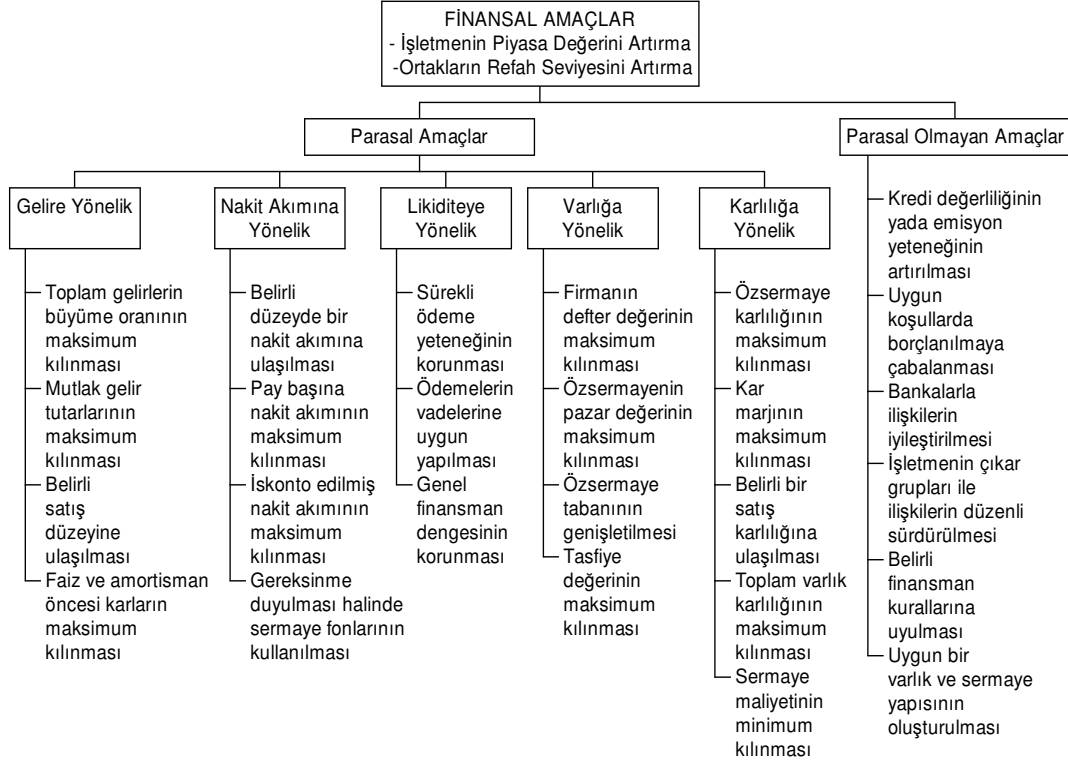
FİNANSAL AMAÇLAR
- İşletmenin Piyasa Değerini Artırma
-Ortakların Refah Seviyesini Artırma

Parasal Amaçlar

Parasal Olmayan Amaçlar

Gelire Yönelik

Toplam gelirlerin büyüme oranının maksimum kılınması
Mutlak gelir tutarlarının maksimum kılınması
Belirli satış düzeyine ulaşılması
Faiz ve amortisman öncesi karların maksimum kılınması

Nakit Akımına Yönelik

Belirli düzeyde bir nakit akımına ulaşılması
Pay başına nakit akımının maksimum kılınması
İskonto edilmiş nakit akımının maksimum kılınması
Gereksinme duyulması halinde sermaye fonlarının kullanılması

Likiditeye Yönelik

Sürekli ödeme yeteneğinin korunması
Ödemelerin vadelerine uygun yapılması
Genel finansman dengesinin korunması

Varlığa Yönelik

Firmanın defter değerinin maksimum kılınması
Özsermayenin pazar değerinin maksimum kılınması
Özsermaye tabanının genişletilmesi
Tasfiye değerinin maksimum kılınması

Karlılığa Yönelik

Özsermaye karlılığının maksimum kılınması
Kar marjının maksimum kılınması
Belirli bir satış karlılığına ulaşılması
Toplam varlık karlılığının maksimum kılınması
Sermaye maliyetinin minimum kılınması

Kredi değerliliğinin yada emisyon yeteneğinin artırılması
Uygun koşullarda borçlanılmaya çabalanması
Bankalarla ilişkilerin iyileştirilmesi
İşletmenin çıkar grupları ile ilişkilerin düzenli sürdürülmesi
Belirli finansman kurallarına uyulması
Uygun bir varlık ve sermaye yapısının oluşturulması